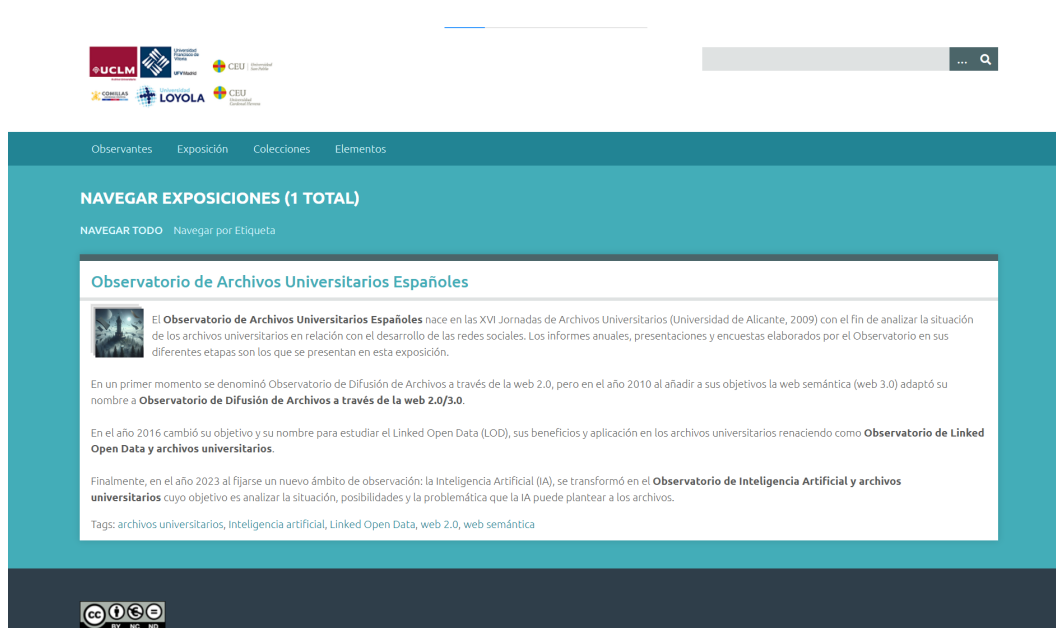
UCLM Universidad Francisco de Vitoria UFV Madrid CEU Universidad San Pablo COMILLAS Universidad LOYOLA CEU Universidad Cardenal Herrera

...

Observantes Exposición Colecciones Elementos

NAVEGAR EXPOSICIONES (1 TOTAL)

NAVEGAR TODO Navegar por Etiqueta

Observatorio de Archivos Universitarios Españoles

El **Observatorio de Archivos Universitarios Españoles** nace en las XVI Jornadas de Archivos Universitarios (Universidad de Alicante, 2009) con el fin de analizar la situación de los archivos universitarios en relación con el desarrollo de las redes sociales. Los informes anuales, presentaciones y encuestas elaborados por el Observatorio en sus diferentes etapas son los que se presentan en esta exposición.

En un primer momento se denominó Observatorio de Difusión de Archivos a través de la web 2.0, pero en el año 2010 al añadir a sus objetivos la web semántica (web 3.0) adaptó su nombre a **Observatorio de Difusión de Archivos a través de la web 2.0/3.0**.

En el año 2016 cambió su objetivo y su nombre para estudiar el Linked Open Data (LOD), sus beneficios y aplicación en los archivos universitarios renaciendo como **Observatorio de Linked Open Data y archivos universitarios**.

Finalmente, en el año 2023 al fijarse un nuevo ámbito de observación: la Inteligencia Artificial (IA), se transformó en el **Observatorio de Inteligencia Artificial y archivos universitarios** cuyo objetivo es analizar la situación, posibilidades y la problemática que la IA puede plantear a los archivos.

Tags: archivos universitarios, Inteligencia artificial, Linked Open Data, web 2.0, web semántica

cc BY NC ND